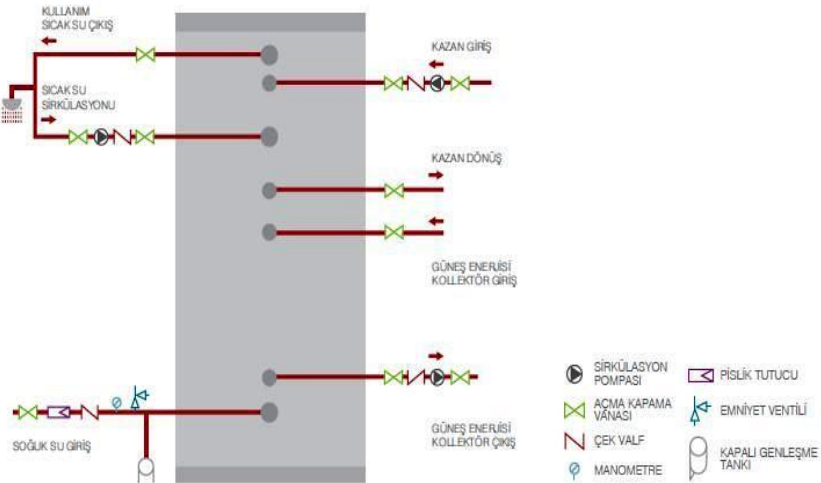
KULLANIM SICAK SU ÇIKIŞ

SICAK SU SİRKÜLASYONU

KAZAN GİRİŞ

KAZAN DÖNÜŞ

GÜNEŞ ENERJİSİ KOLLEKTÖR GİRİŞ

SOĞUK SU GİRİŞ

GÜNEŞ ENERJİSİ KOLLEKTÖR ÇIKIŞ

SİRKÜLASYON POMPASI

AÇMA KAPAMA VANASI

ÇEK VALF

MANOMETRE

PİSLİK TUTUCU

EMNİYET VENTİLİ

KAPALI GENLEŞME TANKI